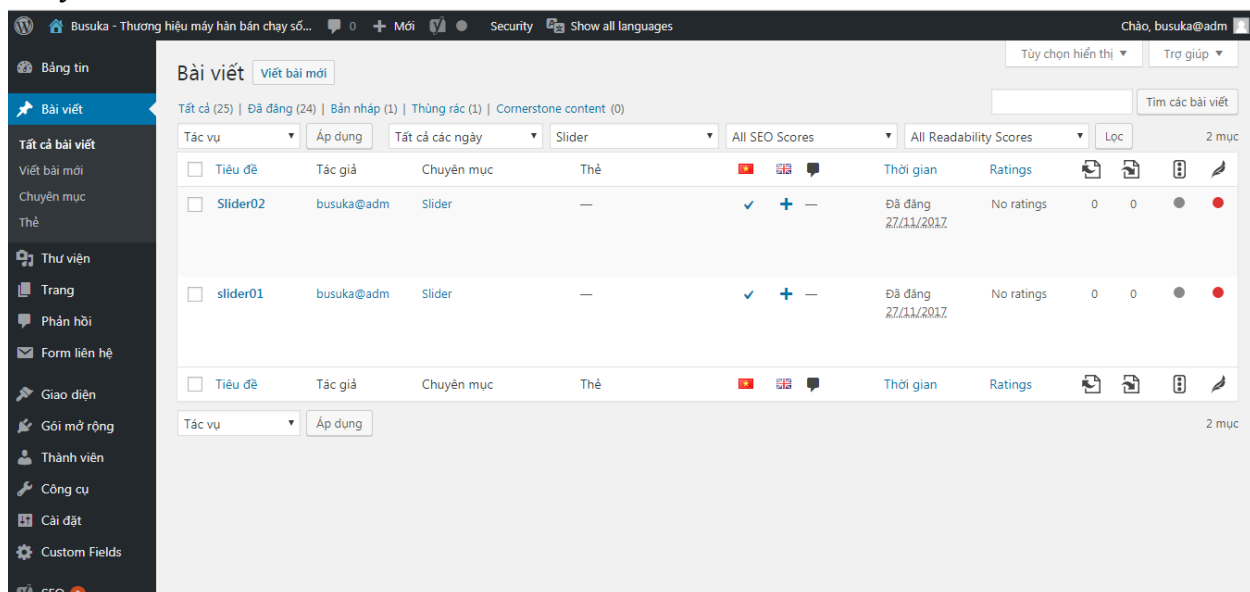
Busuka - Thương hiệu máy hàn bán chạy số... 0 + Mới Security Show all languages Chào, busuka@adm

Bảng tin
Bài viết
Tất cả bài viết
Viết bài mới
Chuyên mục
Thẻ
Thư viện
Trang
Phản hồi
Form liên hệ
Giao diện
Gói mở rộng
Thành viên
Công cụ
Cài đặt
Custom Fields
SEO

Tùy chọn hiển thị ▼ Trợ giúp ▼

Bài viết Viết bài mới

Tất cả (25) | Đã đăng (24) | Bản nháp (1) | Thùng rác (1) | Cornerstone content (0)

Tìm các bài viết

Tác vụ Áp dụng Tất cả các ngày Slider All SEO Scores All Readability Scores Lọc 2 mục

| Tiêu đề | Tác giả | Chuyên mục | Thẻ | | | | Thời gian | Ratings | | | | |
|---|---|---|---|---|---|---|---|---|---|---|---|---|
| Slider02 | busuka@adm | Slider | — | ✓ | + | — | Đã đăng 27/11/2017 | No ratings | 0 | 0 | | |
| slider01 | busuka@adm | Slider | — | ✓ | + | — | Đã đăng 27/11/2017 | No ratings | 0 | 0 | | |
| Tiêu đề | Tác giả | Chuyên mục | Thẻ | | | | Thời gian | Ratings | | | | |

Tác vụ Áp dụng 2 mục